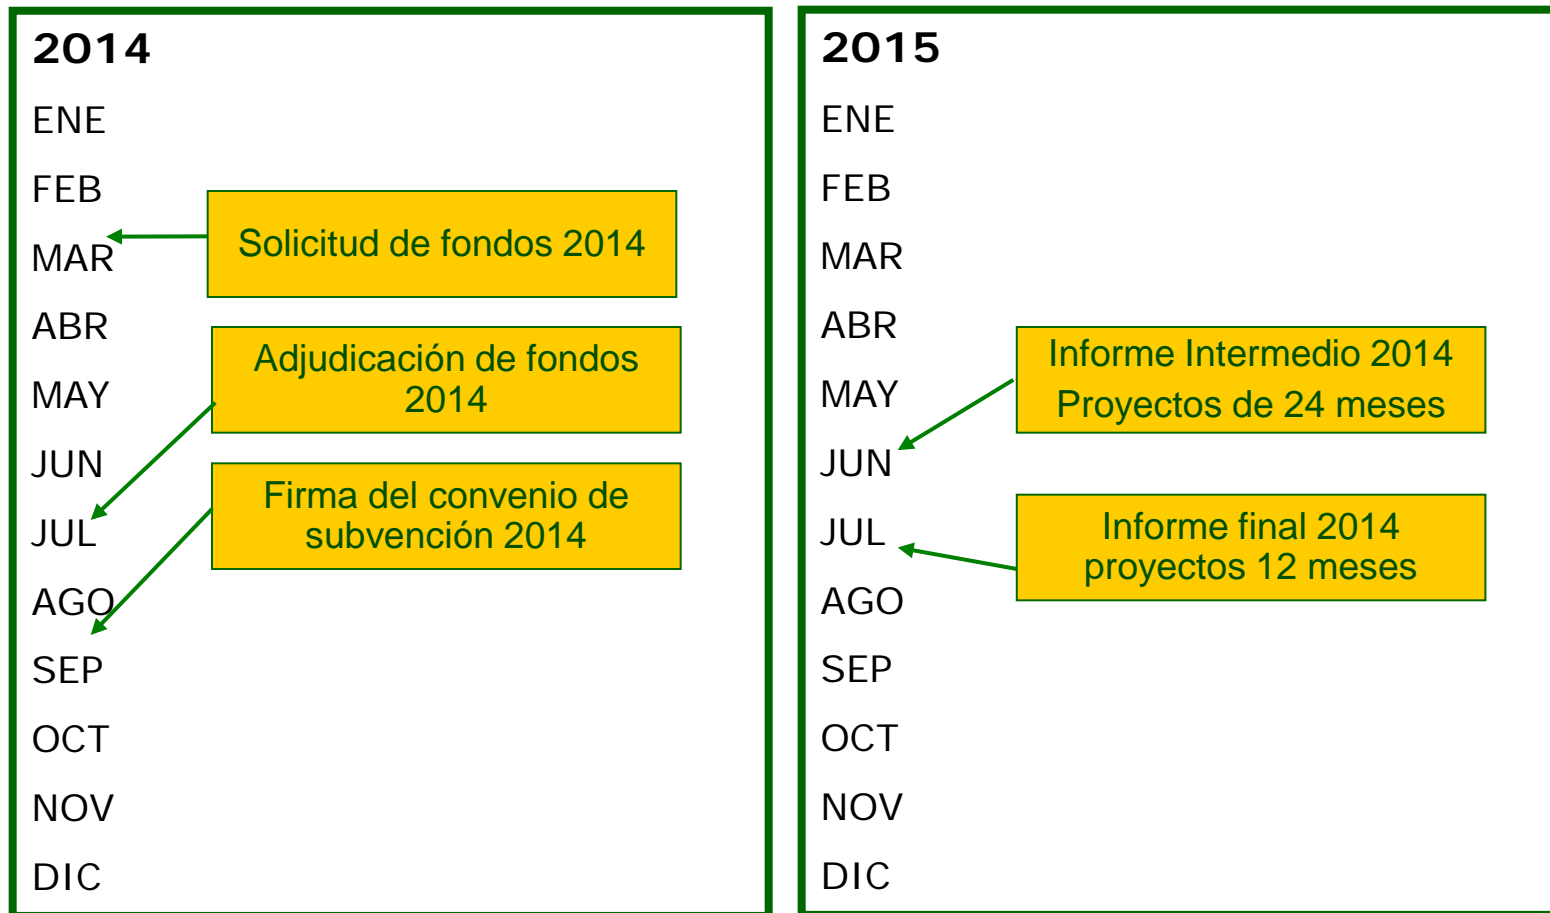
2014

ENE

FEB

MAR

ABR

MAY

JUN

JUL

AGO

SEP

OCT

NOV

DIC

Solicitud de fondos 2014

Adjudicación de fondos 2014

Firma del convenio de subvención 2014

2015

ENE

FEB

MAR

ABR

MAY

JUN

JUL

AGO

SEP

OCT

NOV

DIC

Informe Intermedio 2014
Proyectos de 24 meses

Informe final 2014
proyectos 12 meses